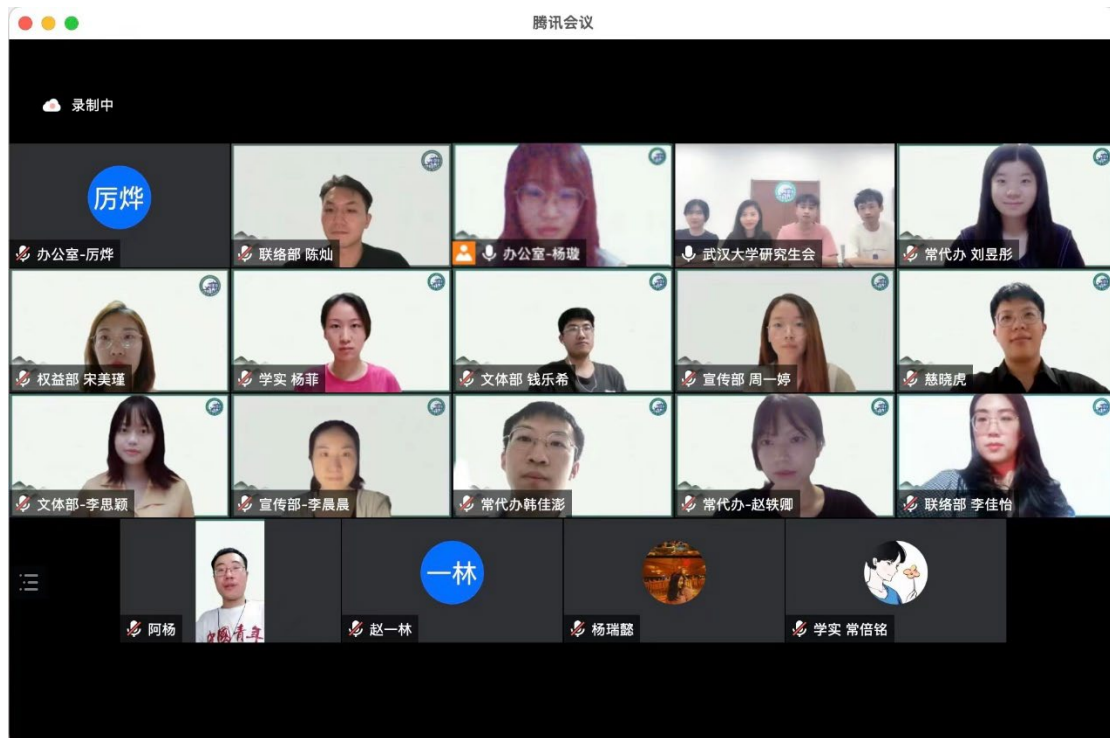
腾讯会议

录制中

厉烨

办公室-厉烨

联络部 陈灿

办公室-杨璇

武汉大学研究生会

常代办 刘昱彤

权益部 宋美瑾

学实 杨菲

文体部 钱乐希

宣传部 周一婷

慈晓虎

文体部-李思颖

宣传部-李晨晨

常代办韩佳澎

常代办-赵轶卿

联络部 李佳怡

中国青年

阿杨

一林

赵一林

杨瑞懿

学实 常倍铭